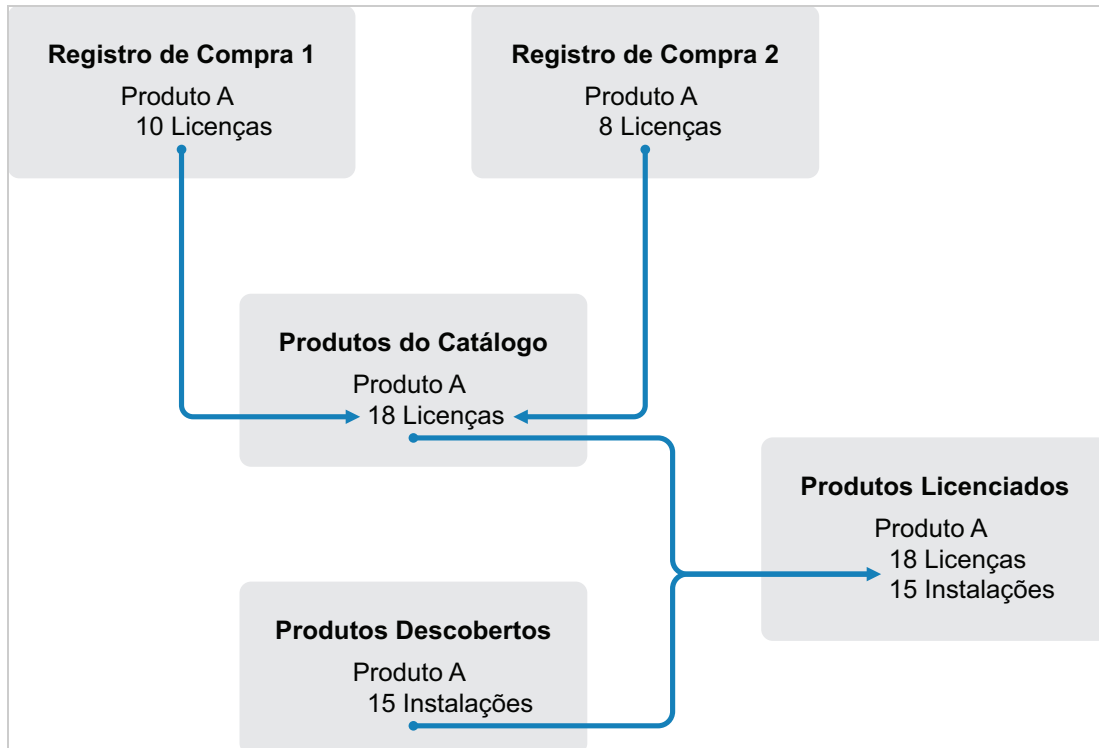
Registro de Compra 1
Produto A
10 Licenças

Registro de Compra 2
Produto A
8 Licenças

Produtos do Catálogo
Produto A
18 Licenças

Produtos Licenciados
Produto A
18 Licenças
15 Instalações

Produtos Descobertos
Produto A
15 Instalações